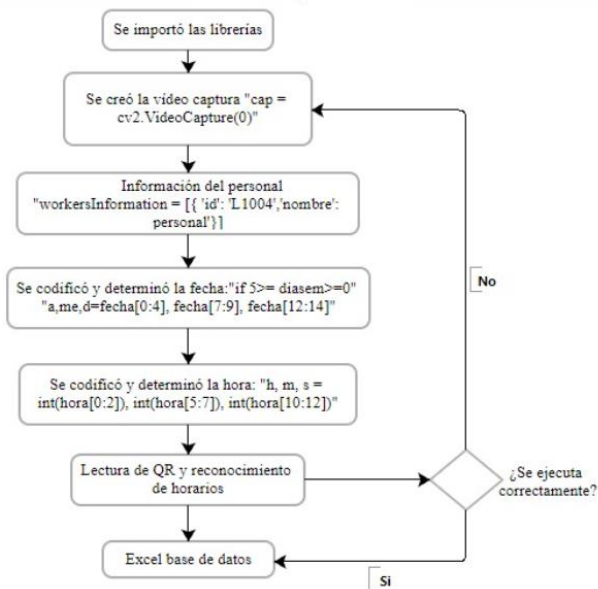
Se importó las librerías

Se creó la vídeo captura "cap = cv2.VideoCapture(0)"

Información del personal "workersInformation = [{ 'id': 'L1004','nombre': personal'}]

Se codificó y determinó la fecha:"if 5>= diasem>=0" "a,me,d=fecha[0:4], fecha[7:9], fecha[12:14]"

Se codificó y determinó la hora: "h, m, s = int(hora[0:2]), int(hora[5:7]), int(hora[10:12])"

Lectura de QR y reconocimiento de horarios

Excel base de datos

¿Se ejecuta correctamente?

No

Si